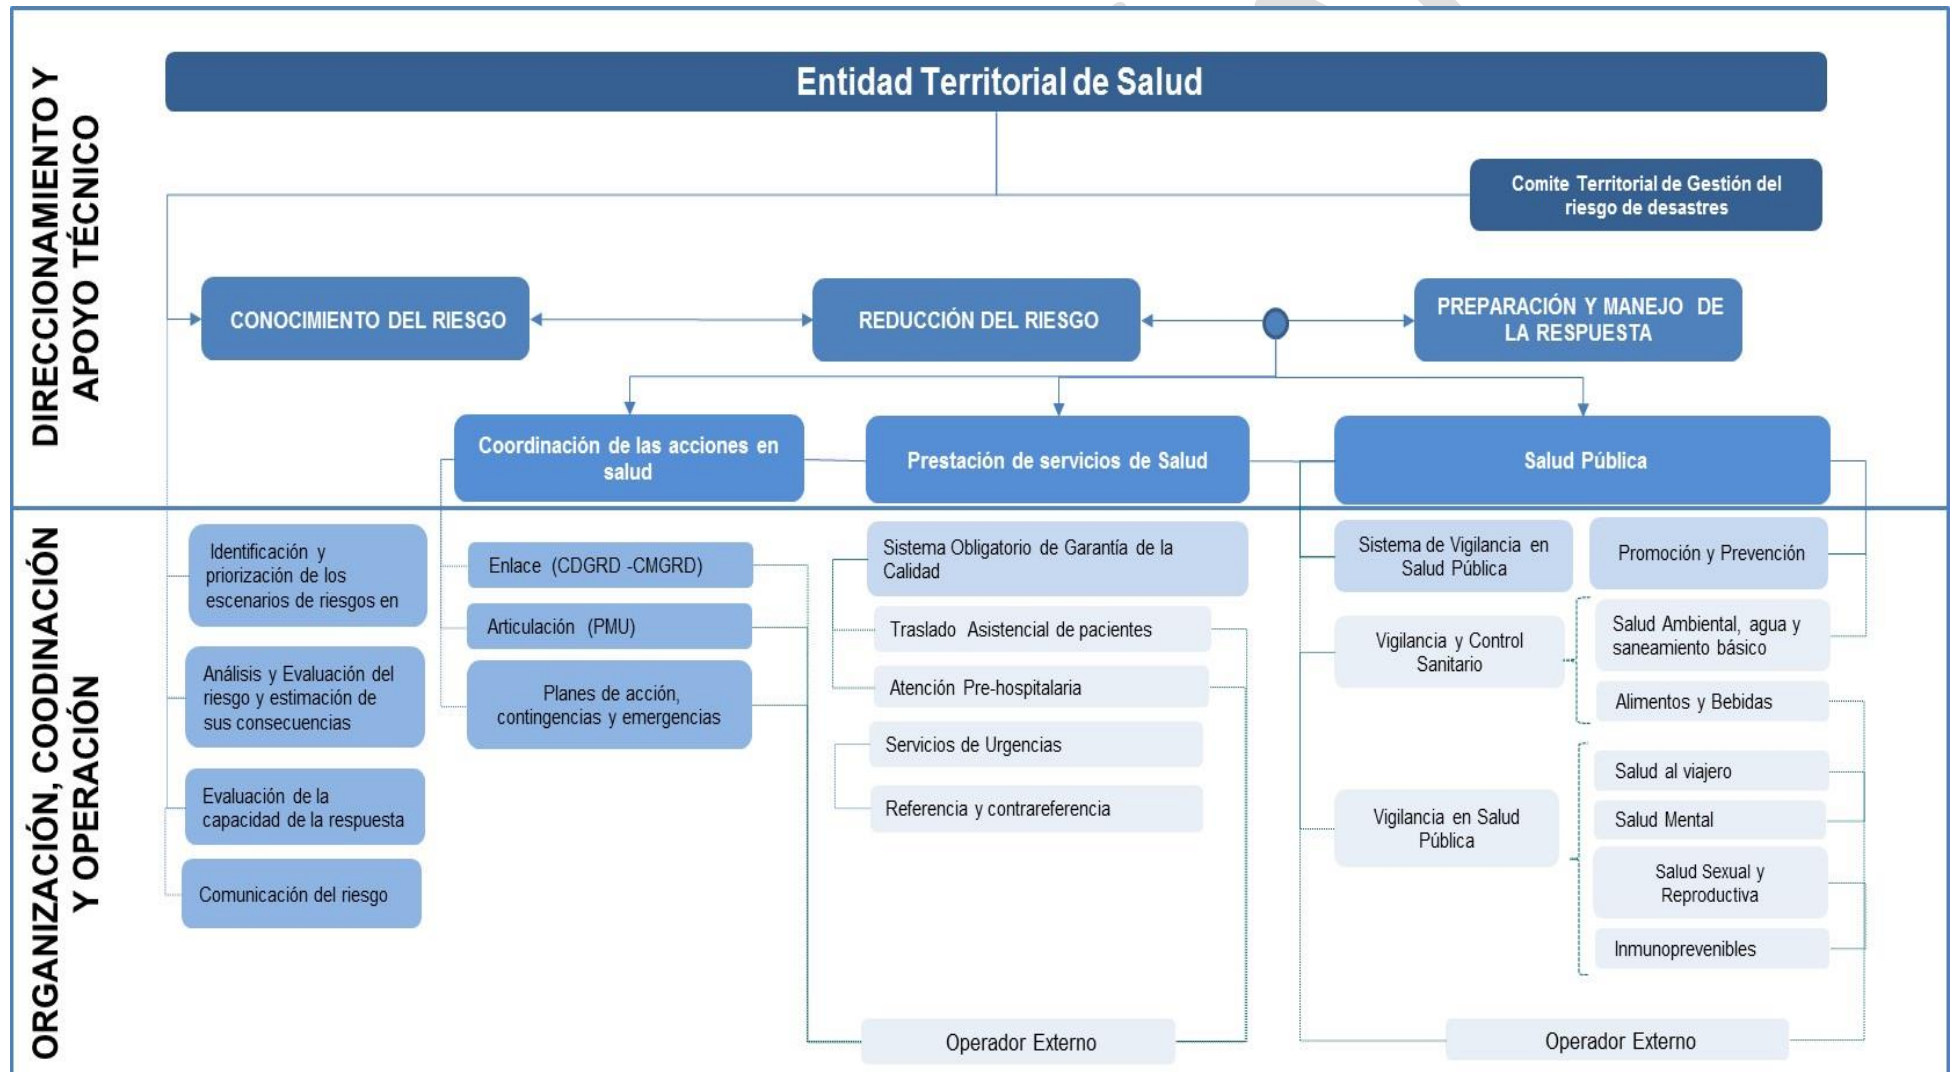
DIRECCIONAMIENTO Y APOYO TÉCNICO

Entidad Territorial de Salud

Comite Territorial de Gestión del riesgo de desastres

CONOCIMIENTO DEL RIESGO

REDUCCIÓN DEL RIESGO

PREPARACIÓN Y MANEJO DE LA RESPUESTA

Coordinación de las acciones en salud

Prestación de servicios de Salud

Salud Pública

ORGANIZACIÓN, COODINACIÓN Y OPERACIÓN

Identificación y priorización de los escenarios de riesgos en

Análisis y Evaluación del riesgo y estimación de sus consecuencias

Evaluación de la capacidad de la respuesta

Comunicación del riesgo

Enlace (CDGRD -CMGRD)

Articulación (PMU)

Planes de acción, contingencias y emergencias

Sistema Obligatorio de Garantía de la Calidad

Traslado Asistencial de pacientes

Atención Pre-hospitalaria

Servicios de Urgencias

Referencia y contrareferencia

Operador Externo

Sistema de Vigilancia en Salud Pública

Promoción y Prevención

Vigilancia y Control Sanitario

Salud Ambiental, agua y saneamiento básico

Alimentos y Bebidas

Vigilancia en Salud Pública

Salud al viajero

Salud Mental

Salud Sexual y Reproductiva

Inmunoprevenibles

Operador Externo